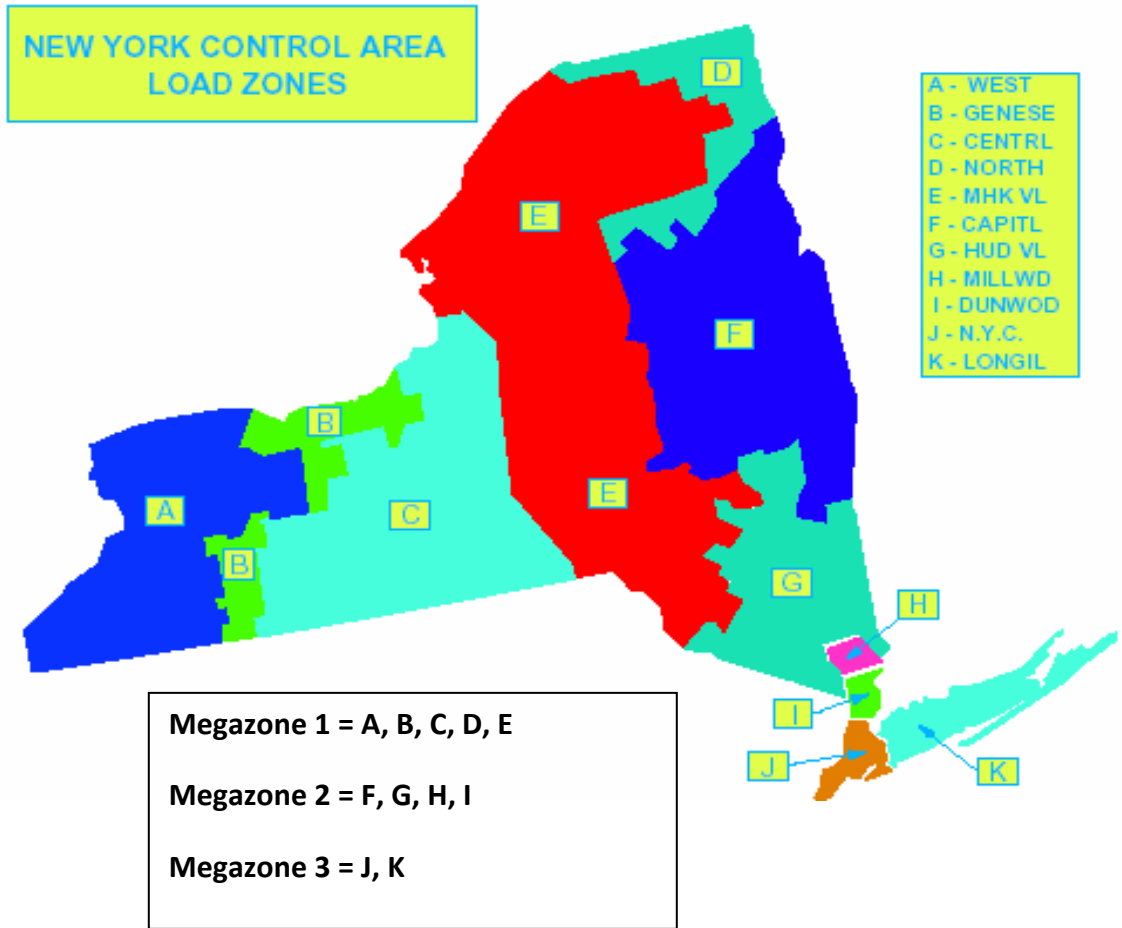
NEW YORK CONTROL AREA LOAD ZONES

A - WEST
B - GENESE
C - CENTRL
D - NORTH
E - MHK VL
F - CAPITL
G - HUD VL
H - MILLWD
I - DUNWOD
J - N.Y.C.
K - LONGIL

D

E

F

B

A

C

E

B

G

H

I

J

K

Megazone 1 = A, B, C, D, E

Megazone 2 = F, G, H, I

Megazone 3 = J, K